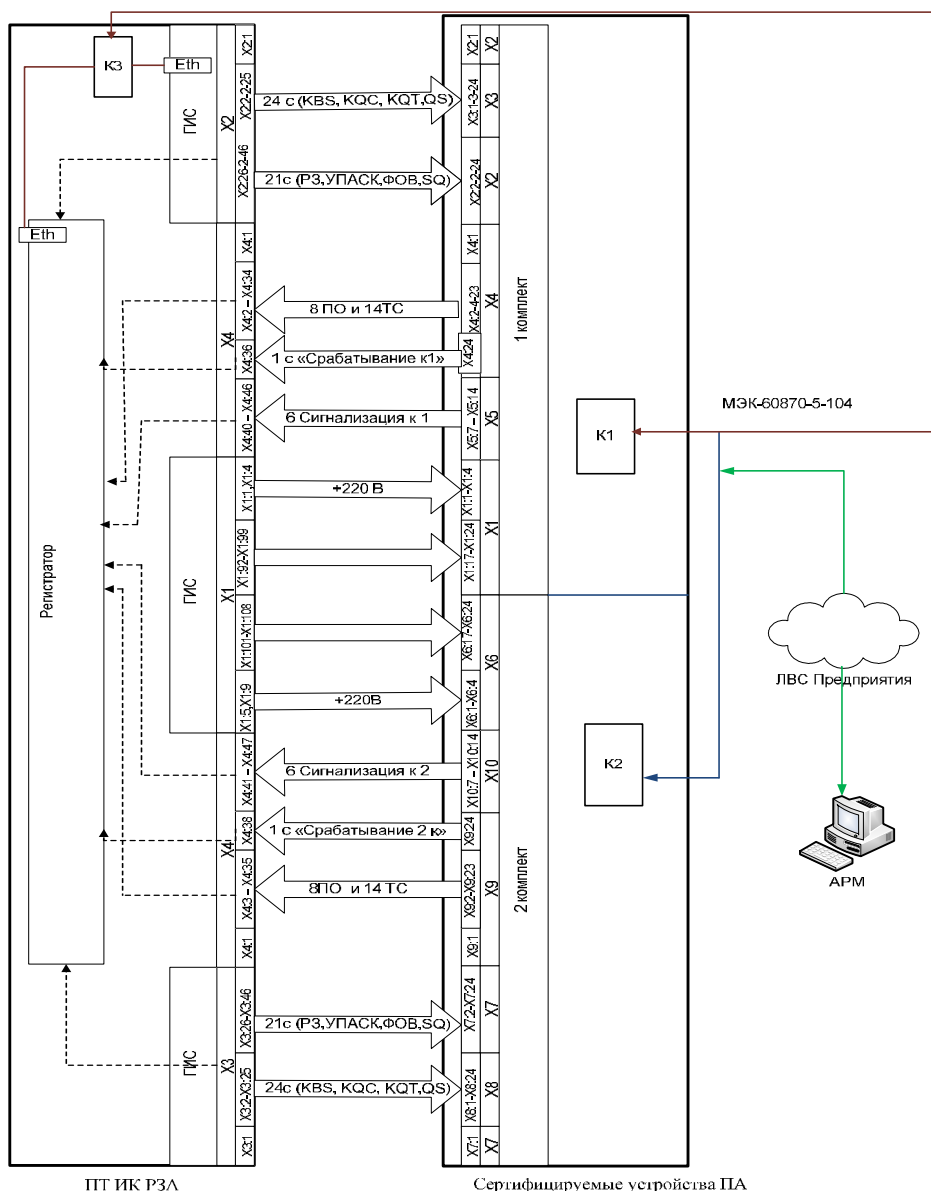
К3
Eth
ГИС
X2
X2:1
X2:2-2:25
X2:26-2:46
Eth
X4:1
X4:2 – X4:34
X4
X4:36
X4:40 – X4:46
ГИС
X1
X1:1-X1:4
X1:92-X1:99
X1:101-X1:108
X1:5-X1:9
X4:41 – X4:47
X4:38
X4
X4:3 – X4:35
X4:1
ГИС
X3
X3:26-X3:46
X3:2-X3:25
X3:1
Регистратор
24 с (KBS, KQC, KQT, QS)
21с (РЗ,УПАСК,ФОВ,SQ)
8 ПО и 14ТС
1 с «Срабатывание к1»
6 Сигнализация к 1
+220 В
+220В
6 Сигнализация к 2
1 с «Срабатывание 2 к»
8ПО и 14 ТС
21с (РЗ,УПАСК,ФОВ,SQ)
24с (KBS, KQC, KQT,QS)
X2:1
X2
X3:1-3:24
X3
X2:2-2:24
X2
X4:1
X4:2-4:23
X4
X4:24
X5:7 – X5:14
X5
X1:1-X1:4
X1:17-X1:24
X1
X6:17-X6:24
X6
X6:1-X6:4
X10:7 – X10:14
X10
X9:24
X9:2-X9:23
X9
X9:1
X7:2-X7:24
X7
X8:1-X8:24
X8
X7:1
X7
1 комплект
2 комплект
К1
МЭК-60870-5-104
ЛВС Предприятия
К2
АРМ
ПТ ИК РЗА
Сертифицируемые устройства ПА